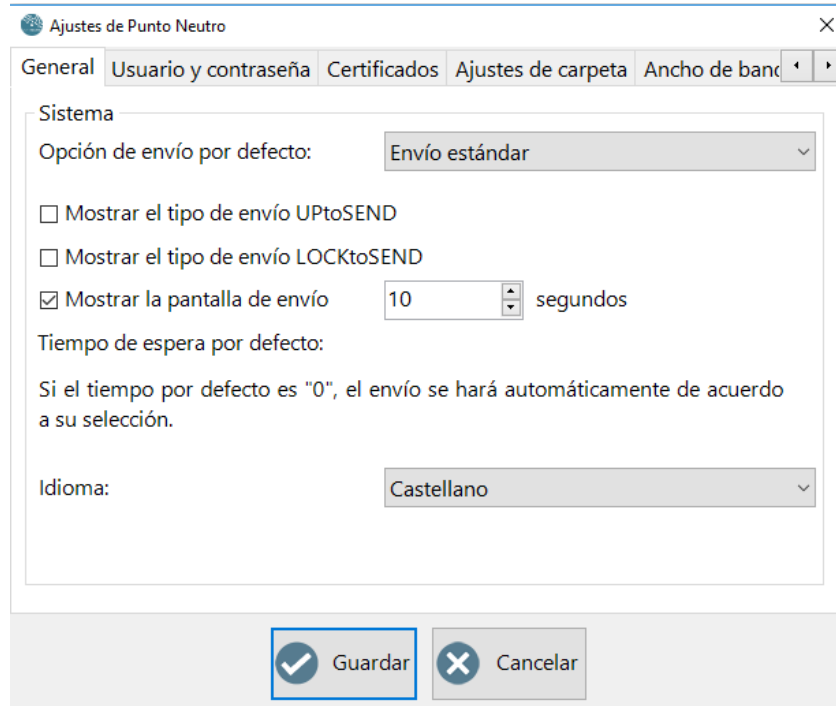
Ajustes de Punto Neutro

General | Usuario y contraseña | Certificados | Ajustes de carpeta | Ancho de banc

Sistema

Opción de envío por defecto: Envío estándar

☐ Mostrar el tipo de envío UPtoSEND

☐ Mostrar el tipo de envío LOCKtoSEND

☑ Mostrar la pantalla de envío 10 segundos

Tiempo de espera por defecto:

Si el tiempo por defecto es "0", el envío se hará automáticamente de acuerdo a su selección.

Idioma: Castellano

Guardar

Cancelar